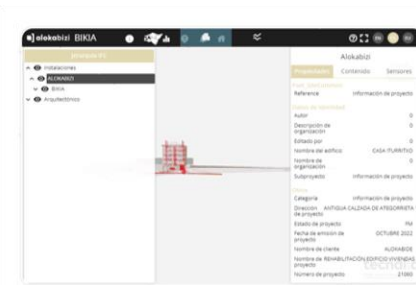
alokabizi BIKIA

Árbol de IFC

Instalaciones
ALOKABIZI
BIKIA
Arquitectónico

Alokabizi

Propiedades
Contenido
Sensores

Reference
Información de proyecto

Autor
0

Descripción de organización
0

Editado por
0

Nombre del edificio
CASA ITURRITXO

Nombre de organización
0

Subproyecto
Información de proyecto

Categoría
Información de proyecto

Dirección de proyecto
ANTIGUA CALZADA DE ATEGORRIETA

Estado del proyecto
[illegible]

Fecha de emisión de proyecto
OCTUBRE 2022

Nombre de cliente
ALOKABIDE

Nombre de proyecto
REHABILITACIÓN EDIFICIO VIVIENDAS

Número de proyecto
21060